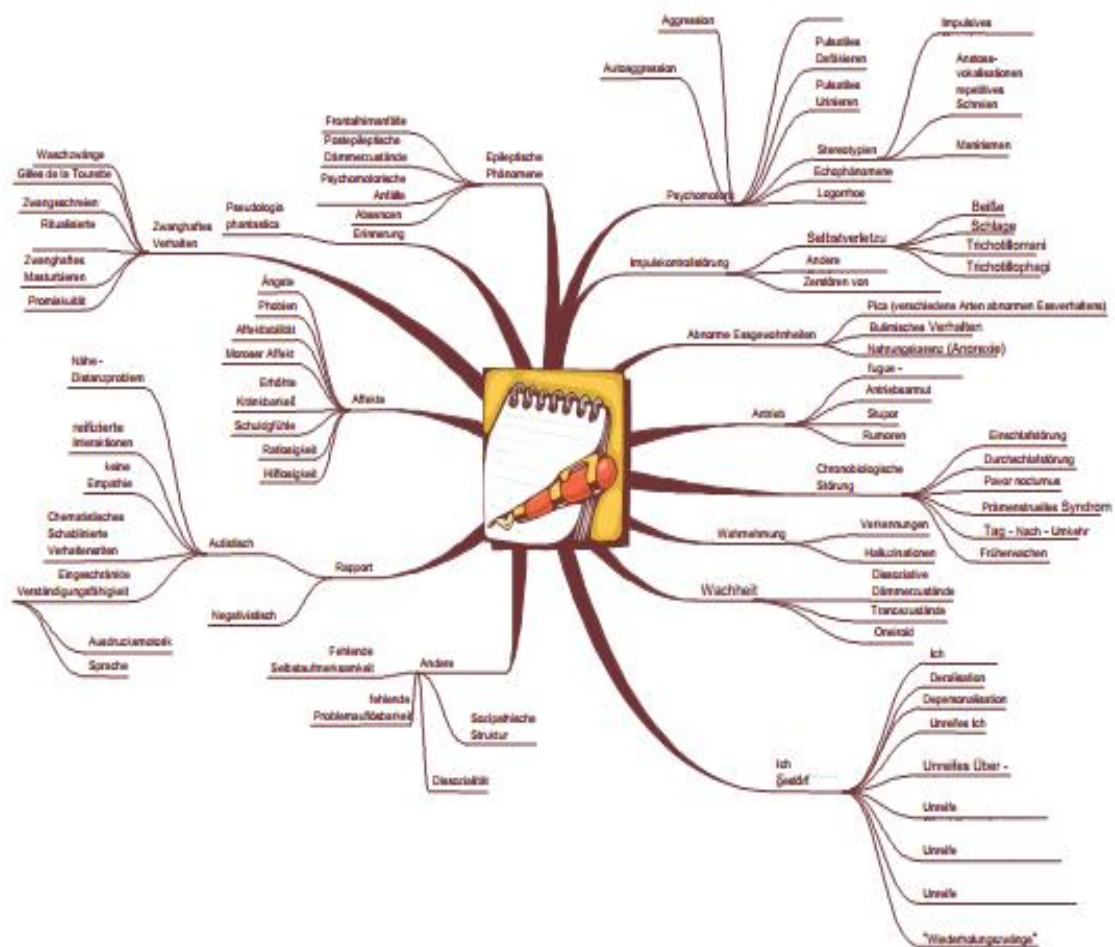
Aggression

Autoaggression

Pulsatiles Defäkieren

Pulsatiles Urinieren

Impulsives

Anatose-vokalisationen repetitives Schreien

Stereotypien

Manirismen

Echophänomene

Logorrhoe

Psychomotorik

Beiße

Schlage

Selbstverletzu

Trichotillomani

Trichotillophagi

Impulskontrollstörung

Andere

Zerstören von

Pica (verschiedene Arten abnormen Essverhaltens)

Bulimisches Verhalten

Nahrungskarenz (Anorexie)

Abnorme Essgewohnheiten

fugue -

Antriebsarmut

Stupor

Rumoren

Antrieb

Einschlafstörung

Durchschlafstörung

Pavor nocturnus

Prämenstruelles Syndrom

Tag - Nacht - Umkehr

Frühwachen

Chronobiologische Störung

Verkennungen

Halluzinationen

Wahrnehmung

Wachheit

Dissoziative Dämmerzustände

Trancezustände

Oneiroid

Ich

Derelisation

Depersonalisation

Unreifes Ich

Unreifes Über -

Unreife

Unreife

Unreife

Ich Selbst

"Wiederholungszwänge"

Frontalhirnanfälle

Postepileptische Dämmerzustände

Psychomotorische Anfälle

Absencen

Epileptische Phänomene

Erinnerung

Pseudologia phantastica

Waschzwänge

Gilles de la Tourette

Zwangsschreien

Ritualisierte

Zwanghaftes Verhalten

Zwanghaftes Masturbieren

Promiskuität

Ängste

Phobien

Affektlabilität

Moroser Affekt

Erhöhte Kränkbarkeit

Schuldgefühle

Ratlosigkeit

Hilflosigkeit

Affekte

Nähe - Distanzproblem

reifizierte Interaktionen

keine Empathie

Chematisches Schablierte Verhaltensarten

Autistisch

Eingeschränkte Verständigungsfähigkeit

Rapport

Negativistisch

Ausdrucksmotorik

Sprache

Fehlende Selbstaufmerksamkeit

Andere

fehlende Problemaufälsamkeit

Soziopathische Struktur

Dissozialität